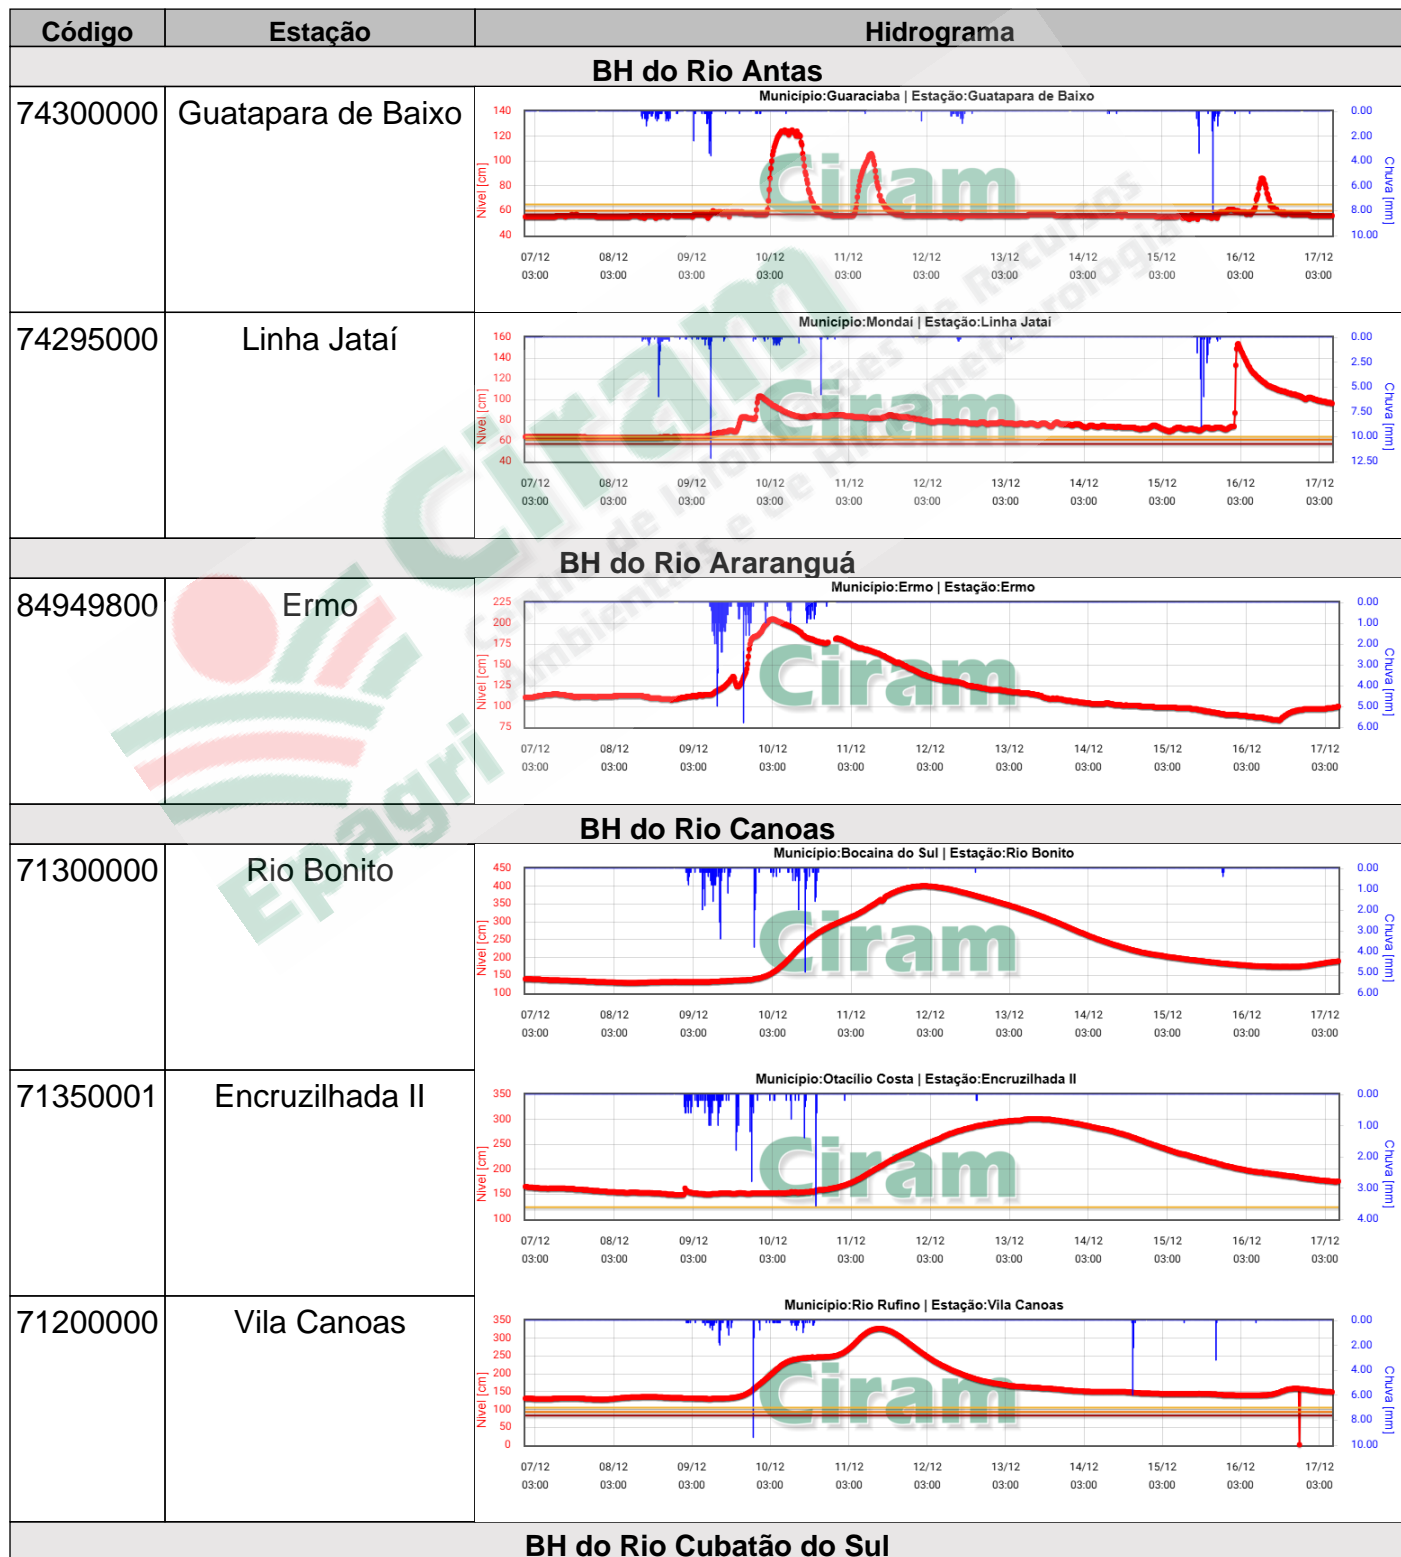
| Código | Estação | Hidrograma |
|---|---|---|
| BH do Rio Antas | | |
| 74300000 | Guatapara de Baixo | Municipio:Guaraciaba \| Estação:Guatapara de Baixo<br>Nível [cm] 140 120 100 80 60 40<br>Chuva [mm] 0.00 2.00 4.00 6.00 8.00 10.00<br>07/12 03:00 08/12 03:00 09/12 03:00 10/12 03:00 11/12 03:00 12/12 03:00 13/12 03:00 14/12 03:00 15/12 03:00 16/12 03:00 17/12 03:00<br>Ciram |
| 74295000 | Linha Jataí | Municipio:Mondai \| Estação:Linha Jataí<br>Nível [cm] 160 140 120 100 80 60 40<br>Chuva [mm] 0.00 2.50 5.00 7.50 10.00 12.50<br>07/12 03:00 08/12 03:00 09/12 03:00 10/12 03:00 11/12 03:00 12/12 03:00 13/12 03:00 14/12 03:00 15/12 03:00 16/12 03:00 17/12 03:00<br>Ciram |
| BH do Rio Araranguá | | |
| 84949800 | Ermo | Municipio:Ermo \| Estação:Ermo<br>Nível [cm] 225 200 175 150 125 100 75<br>Chuva [mm] 0.00 1.00 2.00 3.00 4.00 5.00 6.00<br>07/12 03:00 08/12 03:00 09/12 03:00 10/12 03:00 11/12 03:00 12/12 03:00 13/12 03:00 14/12 03:00 15/12 03:00 16/12 03:00 17/12 03:00<br>Ciram |
| BH do Rio Canoas | | |
| 71300000 | Rio Bonito | Municipio:Bocaina do Sul \| Estação:Rio Bonito<br>Nível [cm] 450 400 350 300 250 200 150 100<br>Chuva [mm] 0.00 1.00 2.00 3.00 4.00 5.00 6.00<br>07/12 03:00 08/12 03:00 09/12 03:00 10/12 03:00 11/12 03:00 12/12 03:00 13/12 03:00 14/12 03:00 15/12 03:00 16/12 03:00 17/12 03:00<br>Ciram |
| 71350001 | Encruzilhada II | Municipio:Otacilio Costa \| Estação:Encruzilhada II<br>Nível [cm] 350 300 250 200 150 100<br>Chuva [mm] 0.00 1.00 2.00 3.00 4.00<br>07/12 03:00 08/12 03:00 09/12 03:00 10/12 03:00 11/12 03:00 12/12 03:00 13/12 03:00 14/12 03:00 15/12 03:00 16/12 03:00 17/12 03:00<br>Ciram |
| 71200000 | Vila Canoas | Municipio:Rio Rufino \| Estação:Vila Canoas<br>Nível [cm] 350 300 250 200 150 100 50 0<br>Chuva [mm] 0.00 2.00 4.00 6.00 8.00 10.00<br>07/12 03:00 08/12 03:00 09/12 03:00 10/12 03:00 11/12 03:00 12/12 03:00 13/12 03:00 14/12 03:00 15/12 03:00 16/12 03:00 17/12 03:00<br>Ciram |
| BH do Rio Cubatão do Sul | | |

Epagri Ciram Centro de Informações de Recursos Ambientais e de Hidrometeorologia